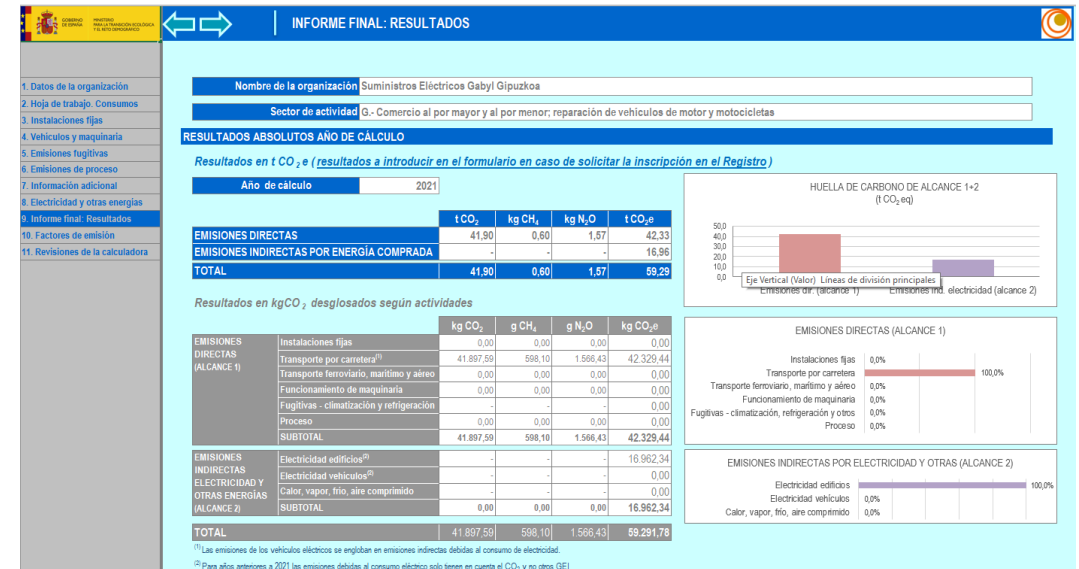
GOBIERNO DE ESPAÑA MINISTERIO PARA LA TRANSICIÓN ECOLÓGICA Y EL RETO DEMOGRÁFICO

INFORME FINAL: RESULTADOS

1. Datos de la organización
2. Hoja de trabajo. Consumos
3. Instalaciones fijas
4. Vehículos y maquinaria
5. Emisiones fugitivas
6. Emisiones de proceso
7. Información adicional
8. Electricidad y otras energías
9. Informe final: Resultados
10. Factores de emisión
11. Revisiones de la calculadora

Nombre de la organización Suministros Eléctricos Gabyl Gipuzkoa

Sector de actividad G.- Comercio al por mayor y al por menor; reparación de vehículos de motor y motocicletas

RESULTADOS ABSOLUTOS AÑO DE CÁLCULO

Resultados en t $CO_2$e ( resultados a introducir en el formulario en caso de solicitar la inscripción en el Registro )

Año de cálculo 2021

| | t $CO_2$ | kg $CH_4$ | kg $N_2O$ | t $CO_2$e |
|---|---|---|---|---|
| EMISIONES DIRECTAS | 41,90 | 0,60 | 1,57 | 42,33 |
| EMISIONES INDIRECTAS POR ENERGÍA COMPRADA | - | - | - | 16,96 |
| TOTAL | 41,90 | 0,60 | 1,57 | 59,29 |

HUELLA DE CARBONO DE ALCANCE 1+2
(t $CO_2$eq)

50,0
40,0
30,0
20,0
10,0
0,0

Eje Vertical (Valor) Líneas de división principales

Emisiones dir. (alcance 1)
Emisiones ind. electricidad (alcance 2)

Resultados en kg$CO_2$ desglosados según actividades

| | | kg $CO_2$ | g $CH_4$ | g $N_2O$ | kg $CO_2$e |
|---|---|---|---|---|---|
| EMISIONES DIRECTAS (ALCANCE 1) | Instalaciones fijas | 0,00 | 0,00 | 0,00 | 0,00 |
| | Transporte por carretera$^{(1)}$ | 41.897,59 | 598,10 | 1.566,43 | 42.329,44 |
| | Transporte ferroviario, marítimo y aéreo | 0,00 | 0,00 | 0,00 | 0,00 |
| | Funcionamiento de maquinaria | 0,00 | 0,00 | 0,00 | 0,00 |
| | Fugitivas - climatización y refrigeración | | | | 0,00 |
| | Proceso | 0,00 | 0,00 | 0,00 | 0,00 |
| | SUBTOTAL | 41.897,59 | 598,10 | 1.566,43 | 42.329,44 |
| EMISIONES INDIRECTAS ELECTRICIDAD Y OTRAS ENERGÍAS (ALCANCE 2) | Electricidad edificios$^{(2)}$ | - | - | - | 16.962,34 |
| | Electricidad vehículos$^{(2)}$ | - | - | - | 0,00 |
| | Calor, vapor, frío, aire comprimido | - | - | - | 0,00 |
| | SUBTOTAL | 0,00 | 0,00 | 0,00 | 16.962,34 |
| TOTAL | | 41.897,59 | 598,10 | 1.566,43 | 59.291,78 |

EMISIONES DIRECTAS (ALCANCE 1)

Instalaciones fijas 0,0%
Transporte por carretera 100,0%
Transporte ferroviario, marítimo y aéreo 0,0%
Funcionamiento de maquinaria 0,0%
Fugitivas - climatización, refrigeración y otros 0,0%
Proceso 0,0%

EMISIONES INDIRECTAS POR ELECTRICIDAD Y OTRAS (ALCANCE 2)

Electricidad edificios 100,0%
Electricidad vehículos 0,0%
Calor, vapor, frío, aire comprimido 0,0%

$^{(1)}$ Las emisiones de los vehículos eléctricos se engloban en emisiones indirectas debidas al consumo de electricidad.

$^{(2)}$ Para años anteriores a 2021 las emisiones debidas al consumo eléctrico solo tienen en cuenta el $CO_2$ y no otros GEI